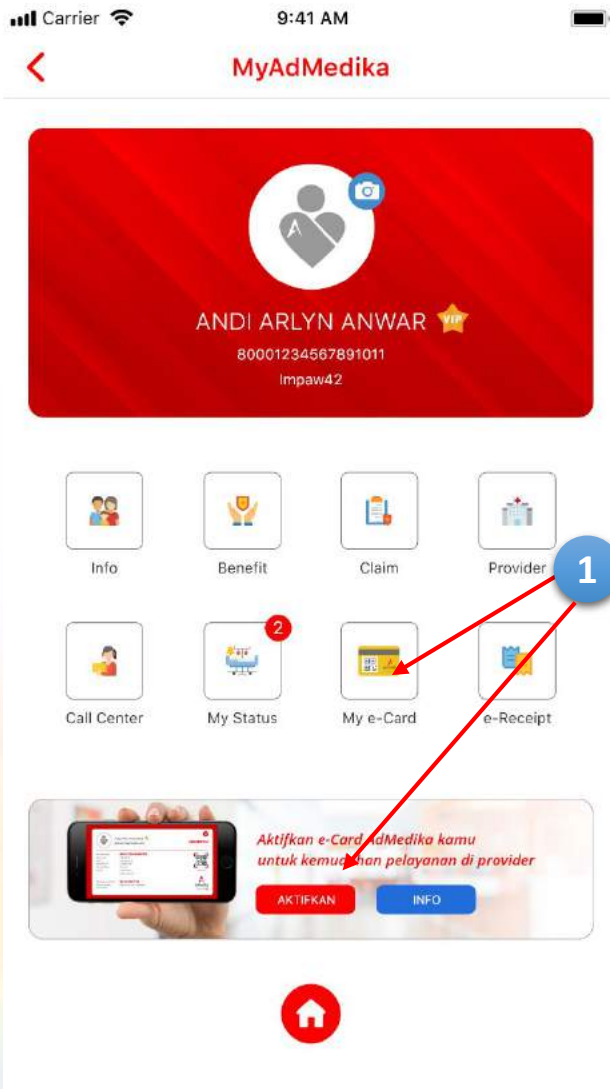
Carrier 9:41 AM

MyAdMedika

ANDI ARLYN ANWAR VIP
80001234567891011
lmpaw42

Info
Benefit
Claim
Provider

1

2

Call Center
My Status
My e-Card
e-Receipt

Aktifkan e-Card AdMedika kamu untuk kemudahan pelayanan di provider

AKTIFKAN
INFO